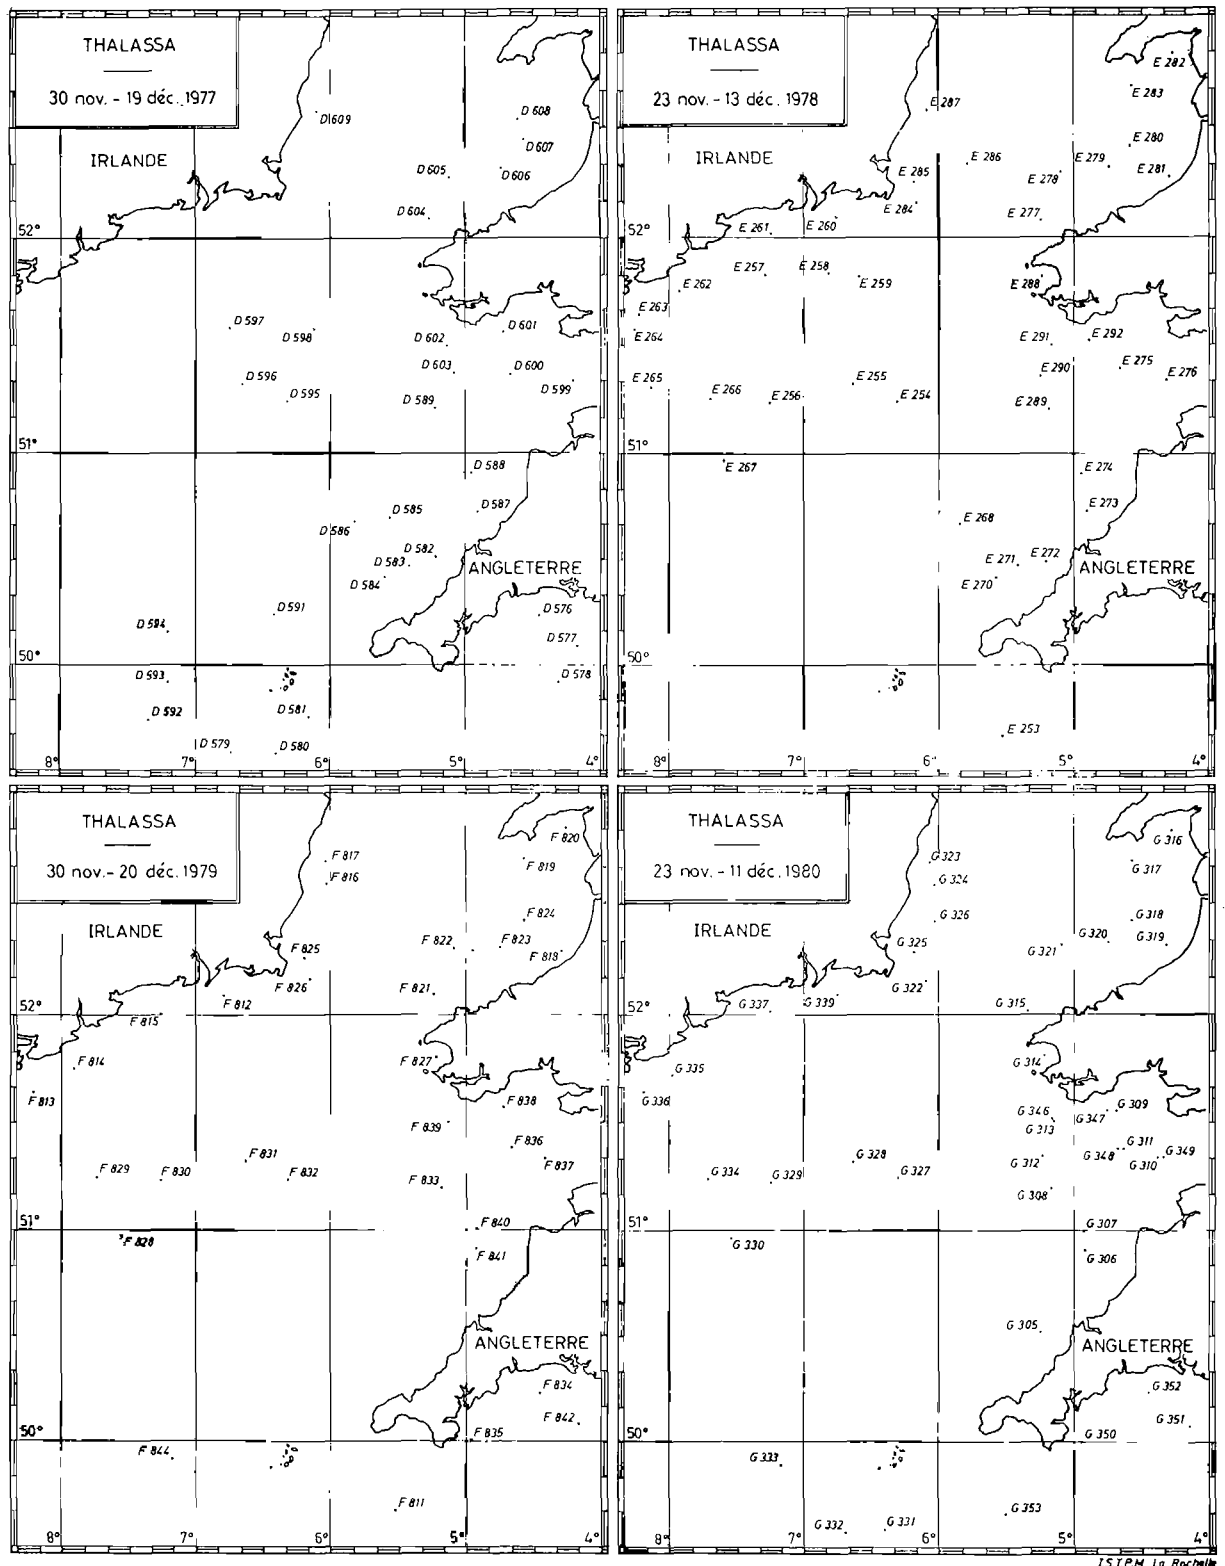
THALASSA

30 nov. - 19 déc. 1977

IRLANDE

D609
D 608
D 607
D 605
D 606
D 604
52°
D 597
D 598
D 602
D 601
D 596
D 595
D 603
D 600
D 589
D 599
51°
D 588
D 585
D 587
D 586
D 582
D 583
D 584
ANGLETERRE
D 591
D 594
D 576
D 577
50°
D 593
D 578
D 592
D 581
D 579
D 580
8°
7°
6°
5°
4°

THALASSA

23 nov. - 13 déc. 1978

IRLANDE

E 282
E 287
E 283
E 280
E 286
E 279
E 285
E 278
E 281
E 284
E 277
52°
E 261
E 260
E 257
E 258
E 262
E 259
E 288
E 263
E 264
E 291
E 292
E 290
E 275
E 265
E 266
E 256
E 255
E 254
E 276
E 289
51°
E 267
E 274
E 273
E 268
E 271
E 272
ANGLETERRE
E 270
50°
E 253
8°
7°
6°
5°
4°

THALASSA

30 nov.- 20 déc. 1979

IRLANDE

F 817
F 816
F 820
F 819
F 824
F 825
F 822
F 823
F 826
F 818
F 821
52°
F 812
F 815
F 814
F 827
F 813
F 838
F 839
F 836
F 831
F 829
F 830
F 832
F 837
F 833
51°
F 828
F 840
F 841
ANGLETERRE
F 834
F 842
50°
F 844
F 835
F 811
8°
7°
6°
5°
4°

THALASSA

23 nov. - 11 déc. 1980

IRLANDE

G 323
G 324
G 316
G 317
G 326
G 318
G 325
G 320
G 319
G 321
G 322
52°
G 337
G 339
G 315
G 314
G 335
G 336
G 346
G 347
G 309
G 313
G 311
G 349
G 328
G 334
G 329
G 327
G 312
G 348
G 310
G 308
51°
G 307
G 330
G 306
G 305
ANGLETERRE
G 352
G 351
50°
G 350
G 333
G 353
G 332
G 331
8°
7°
6°
5°
4°

ISTPM La Rochelle